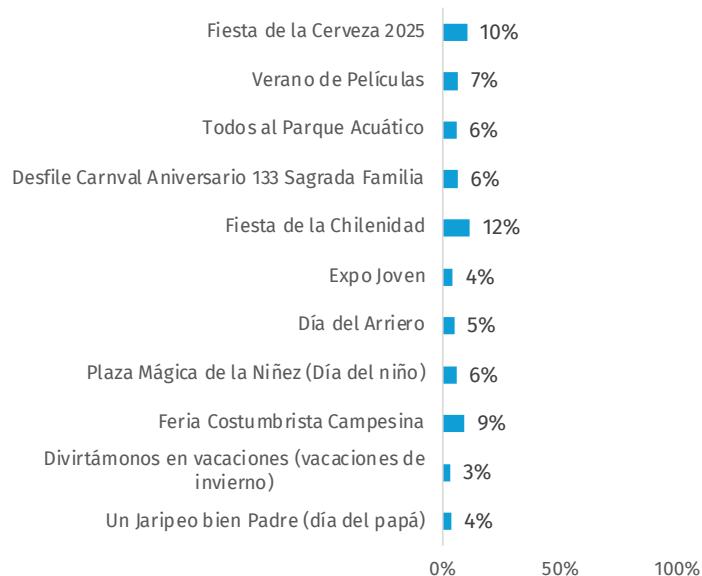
Fiesta de la Cerveza 2025 10%

Verano de Películas 7%

Todos al Parque Acuático 6%

Desfile Carnval Aniversario 133 Sagrada Familia 6%

Fiesta de la Chilenidad 12%

Expo Joven 4%

Día del Arriero 5%

Plaza Mágica de la Niñez (Día del niño) 6%

Feria Costumbrista Campesina 9%

Divirtámonos en vacaciones (vacaciones de invierno) 3%

Un Jaripeo bien Padre (día del papá) 4%

0% 50% 100%